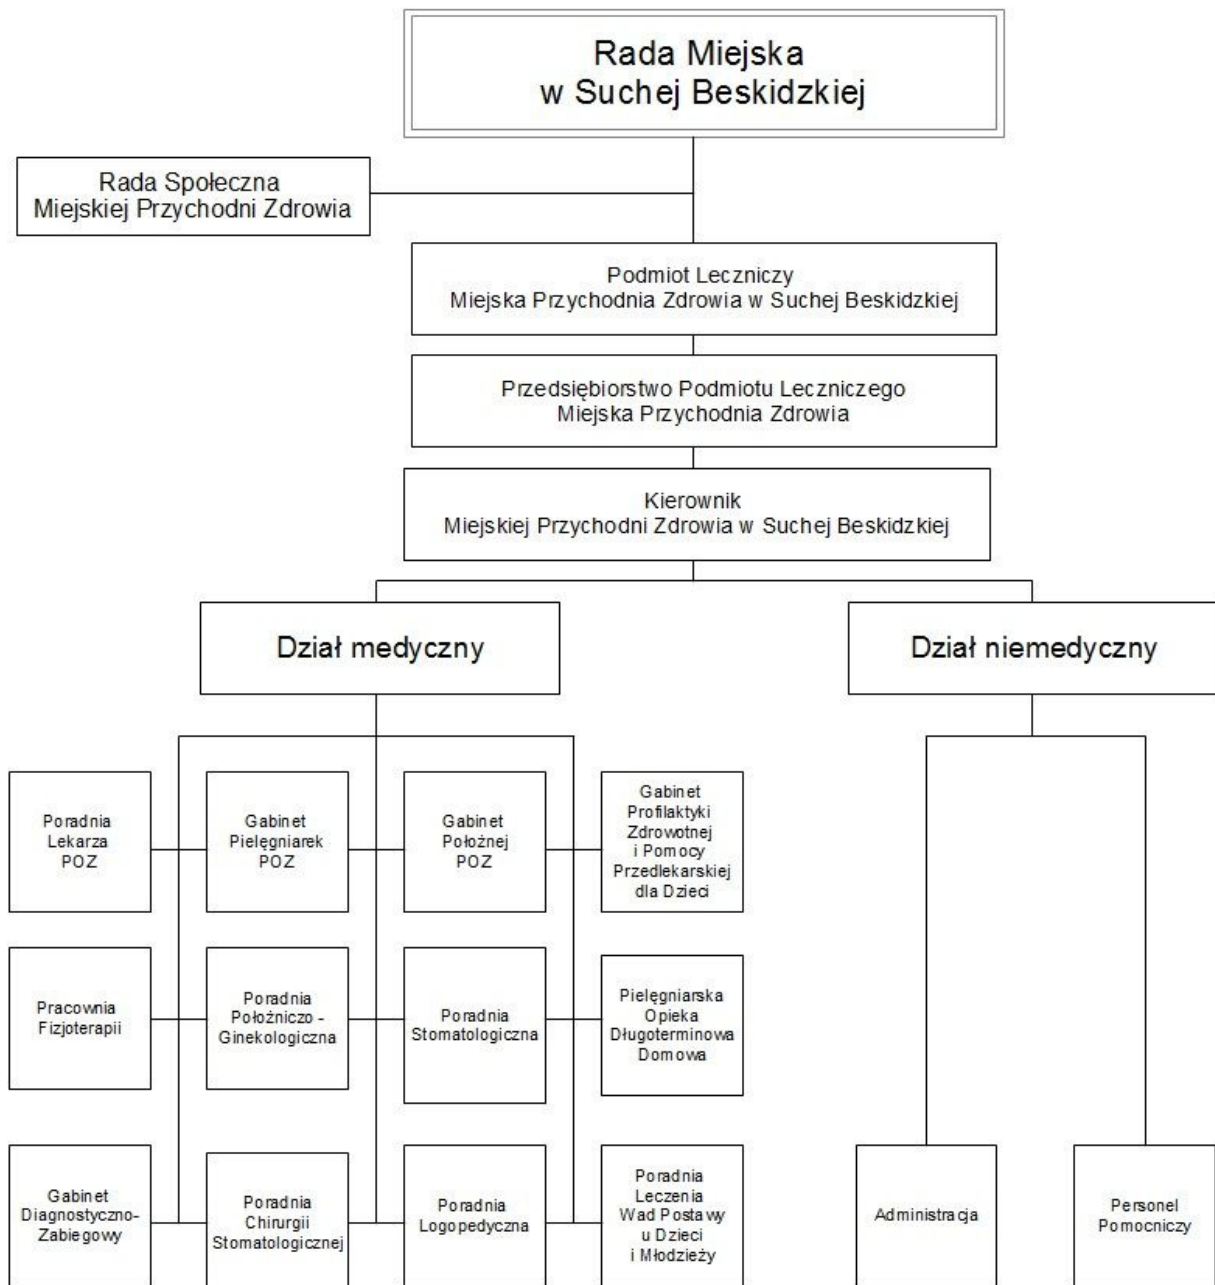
Rada Miejska
w Suchej Beskidzkiej

Rada Społeczna
Miejskiej Przychodni Zdrowia

Podmiot Leczniczy
Miejska Przychodnia Zdrowia w Suchej Beskidzkiej

Przedsiębiorstwo Podmiotu Leczniczego
Miejska Przychodnia Zdrowia

Kierownik
Miejskiej Przychodni Zdrowia w Suchej Beskidzkiej

Dział medyczny

Dział niemedyczny

Poradnia Lekarza POZ

Gabinet Pielęgniarek POZ

Gabinet Położnej POZ

Gabinet Profilaktyki Zdrowotnej i Pomocy Przedlekarskiej dla Dzieci

Pracownia Fizjoterapii

Poradnia Położniczo - Ginekologiczna

Poradnia Stomatologiczna

Pielęgniarska Opieka Długoterminowa Domowa

Gabinet Diagnostyczno-Zabiegowy

Poradnia Chirurgii Stomatologicznej

Poradnia Logopedyczna

Poradnia Leczenia Wad Postawy u Dzieci i Młodzieży

Administracja

Personel Pomocniczy